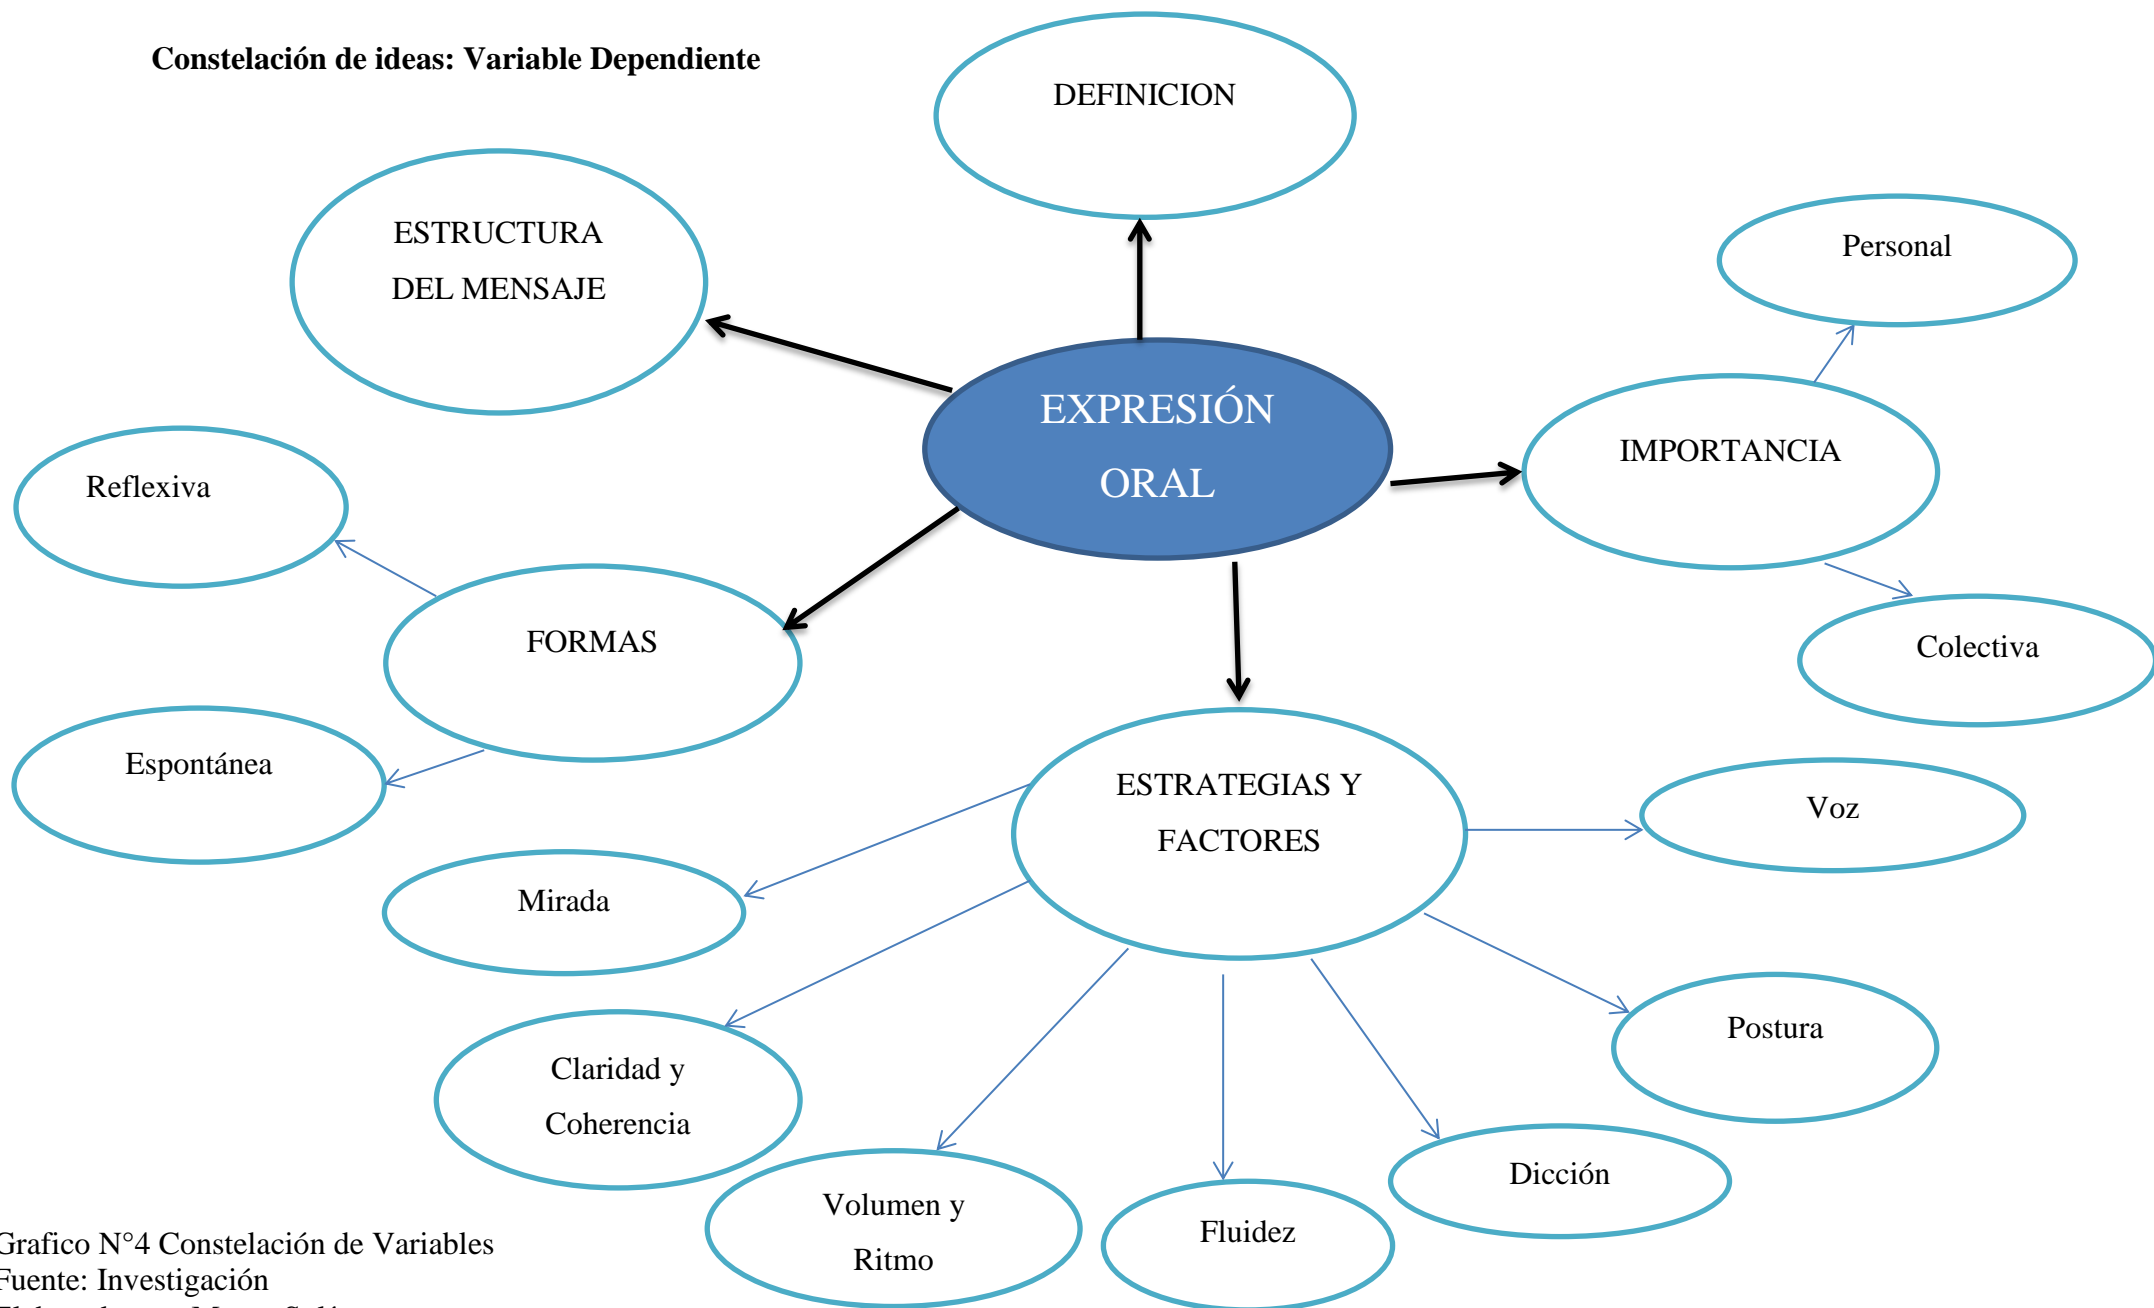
Constelación de ideas: Variable Dependiente

DEFINICION

ESTRUCTURA DEL MENSAJE

EXPRESIÓN ORAL

Personal

IMPORTANCIA

Colectiva

Reflexiva

FORMAS

Espontánea

ESTRATEGIAS Y FACTORES

Voz

Mirada

Postura

Claridad y Coherencia

Dicción

Volumen y Ritmo

Fluidez

Grafico N°4 Constelación de Variables
Fuente: Investigación
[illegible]